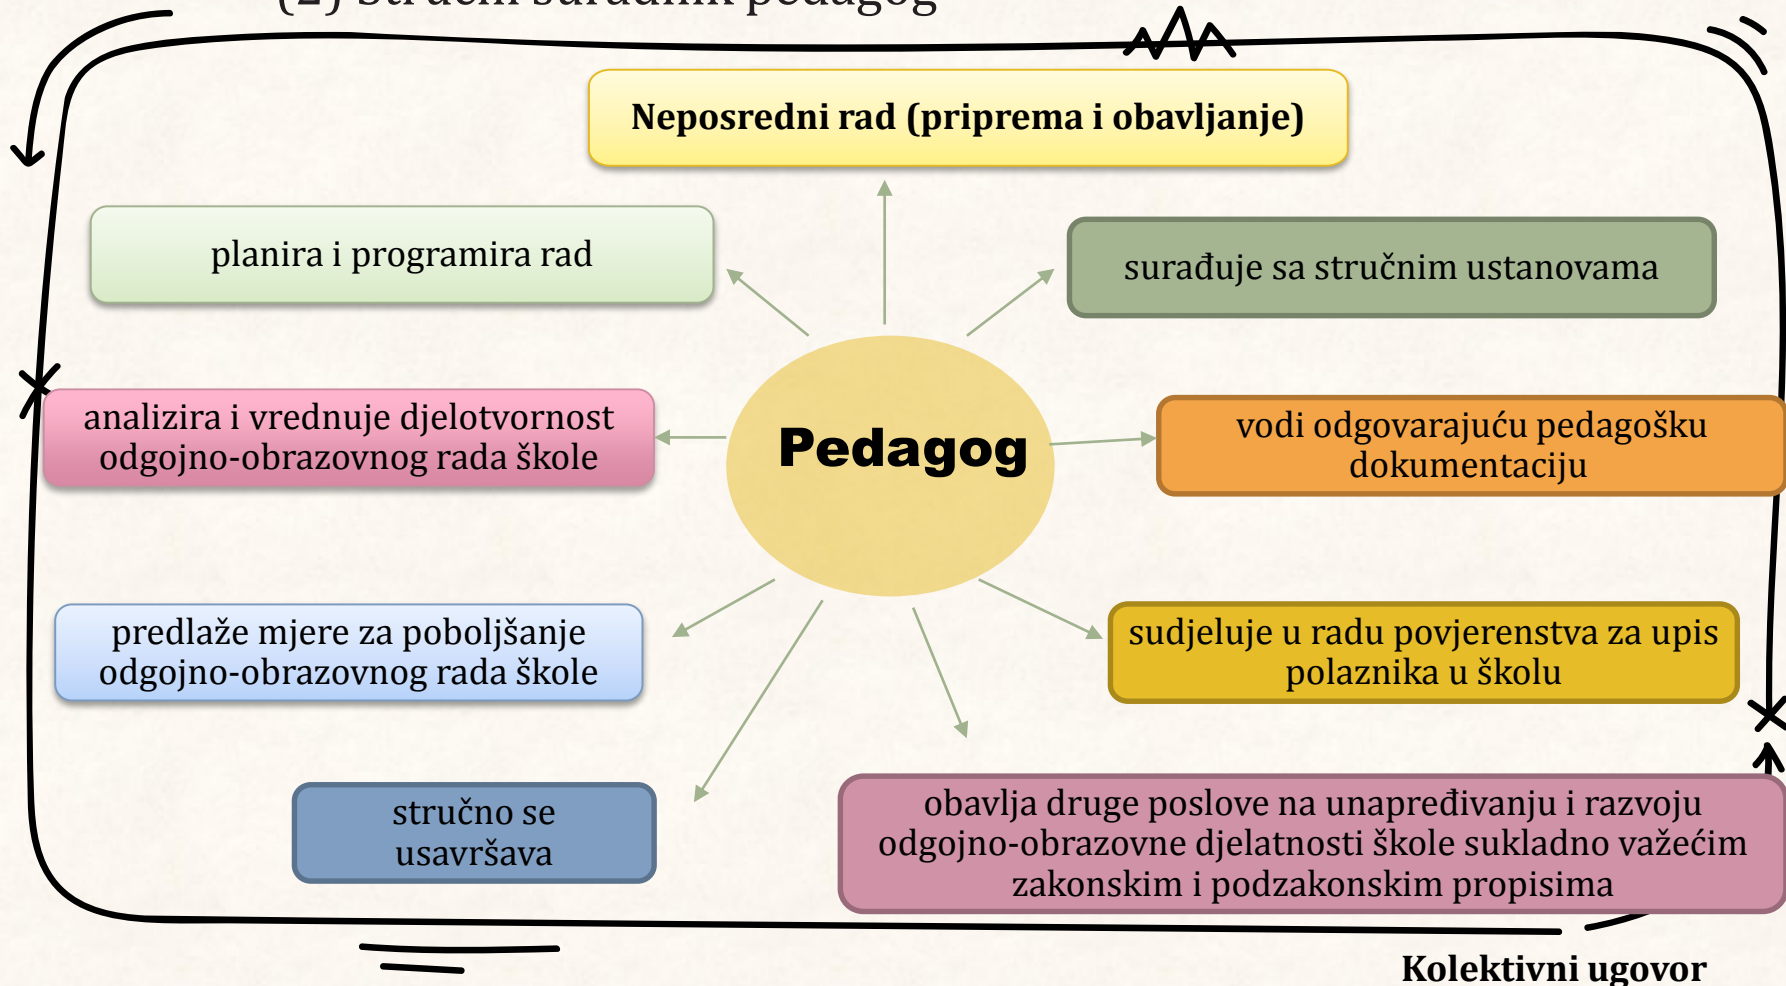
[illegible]

Neposredni rad (priprema i obavljanje)

planira i programira rad

surađuje sa stručnim ustanovama

analizira i vrednuje djelotvornost odgojno-obrazovnog rada škole

Pedagog

vodi odgovarajuću pedagošku dokumentaciju

predlaže mjere za poboljšanje odgojno-obrazovnog rada škole

sudjeluje u radu povjerenstva za upis polaznika u školu

stručno se usavršava

obavlja druge poslove na unapređivanju i razvoju odgojno-obrazovne djelatnosti škole sukladno važećim zakonskim i podzakonskim propisima

Kolektivni ugovor